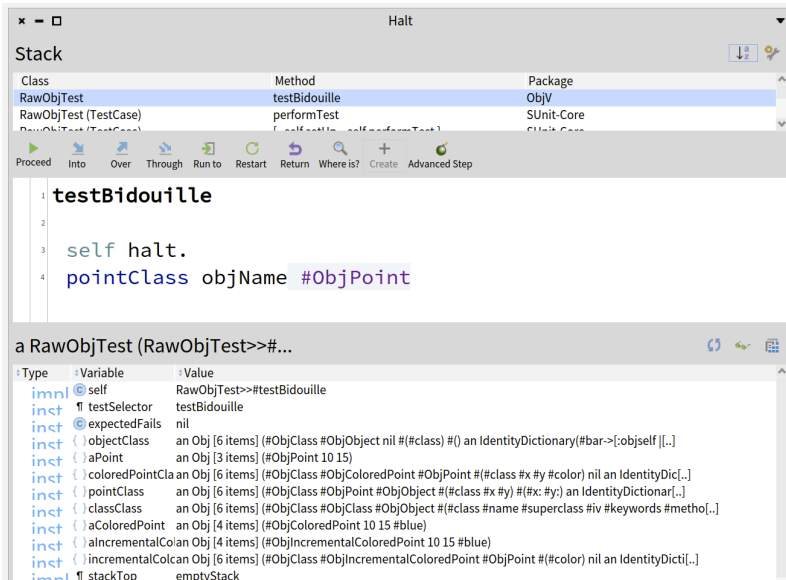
Halt

Stack

| Class | Method | Package |
|---|---|---|
| RawObjTest | testBidouille | ObjV |
| RawObjTest (TestCase) | performTest | SUnit-Core |
| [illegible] | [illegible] | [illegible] |

Proceed Into Over Through Run to Restart Return Where is? Create Advanced Step

1 testBidouille
2
3 self halt.
4 pointClass objName #ObjPoint

a RawObjTest (RawObjTest>>#...

| Type | Variable | Value |
|---|---|---|
| impl | self | RawObjTest>>#testBidouille |
| inst | testSelector | testBidouille |
| inst | expectedFails | nil |
| inst | objectClass | an Obj [6 items] (#ObjClass #ObjObject nil #(#class) #() an IdentityDictionary(#bar->[:objself |[..] |
| inst | aPoint | an Obj [3 items] (#ObjPoint 10 15) |
| inst | coloredPointCla | an Obj [6 items] (#ObjClass #ObjColoredPoint #ObjPoint #(#class #x #y #color) nil an IdentityDic[..] |
| inst | pointClass | an Obj [6 items] (#ObjClass #ObjPoint #ObjObject #(#class #x #y) #(#x: #y:) an IdentityDictionar[..] |
| inst | classClass | an Obj [6 items] (#ObjClass #ObjClass #ObjObject #(#class #name #superclass #iv #keywords #metho[..] |
| inst | aColoredPoint | an Obj [4 items] (#ObjColoredPoint 10 15 #blue) |
| inst | aIncrementalCol | an Obj [4 items] (#ObjIncrementalColoredPoint 10 15 #blue) |
| inst | incrementalColc | an Obj [6 items] (#ObjClass #ObjIncrementalColoredPoint #ObjPoint #(#color) nil an IdentityDicti[..] |
| impl | stackTop | emptyStack |